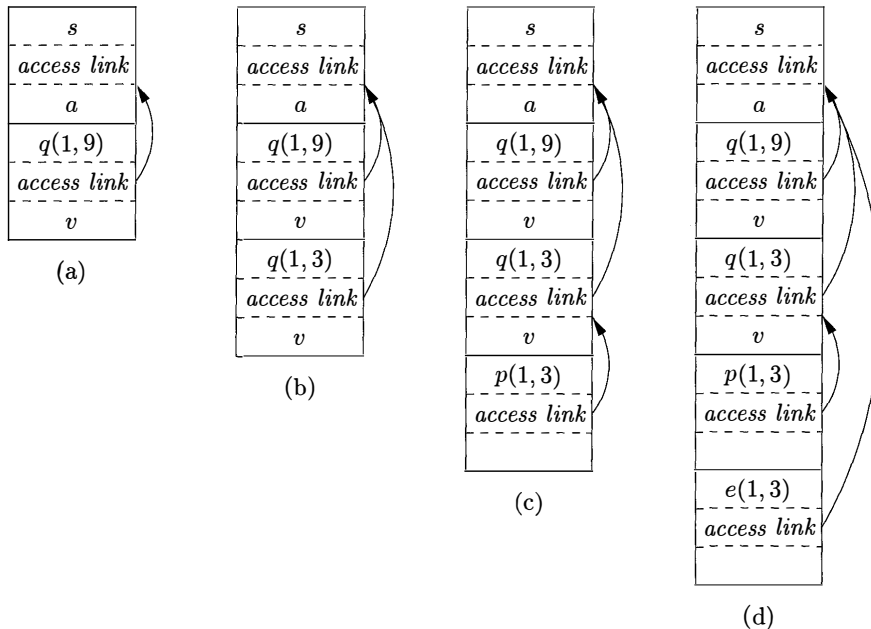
$s$
$access\ link$
$a$
$q(1,9)$
$access\ link$
$v$

(a)

$s$
$access\ link$
$a$
$q(1,9)$
$access\ link$
$v$
$q(1,3)$
$access\ link$
$v$

(b)

$s$
$access\ link$
$a$
$q(1,9)$
$access\ link$
$v$
$q(1,3)$
$access\ link$
$v$
$p(1,3)$
$access\ link$

(c)

$s$
$access\ link$
$a$
$q(1,9)$
$access\ link$
$v$
$q(1,3)$
$access\ link$
$v$
$p(1,3)$
$access\ link$
$e(1,3)$
$access\ link$

(d)